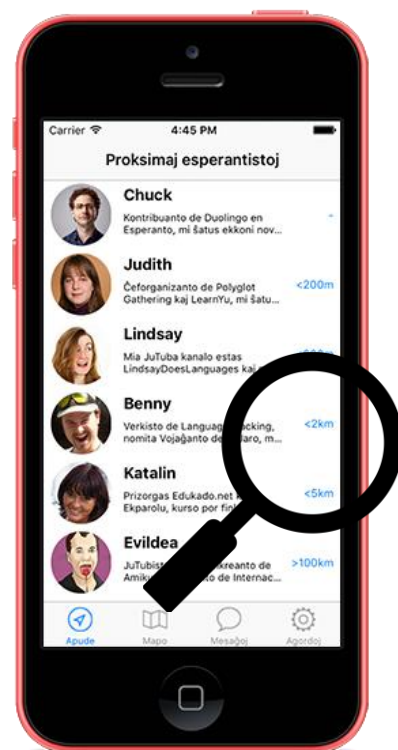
Carrier
4:45 PM
Proksimaj esperantistoj

Chuck
Kontribuanto de Duolingo en Esperanto, mi ŝatus ekkoni nov...
-

Judith
Ĉeforganizanto de Polyglot Gathering kaj LearnYu, mi ŝatu...
<200m

Lindsay
Mia JuTuba kanalo estas LindsayDoesLanguages kaj estas...
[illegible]

Benny
Verkisto de Languag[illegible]acking, nomita Vojaĝanto de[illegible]aro, m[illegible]
<2km

Katalin
Prizorgas Edukado.net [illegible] Ekparolu, kurso por fin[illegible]
<5km

Evildea
JuTubis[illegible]kreanto de Amik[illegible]o de Internac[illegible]
>100km

Apude
Mapo
Mesaĝoj
Agordoj